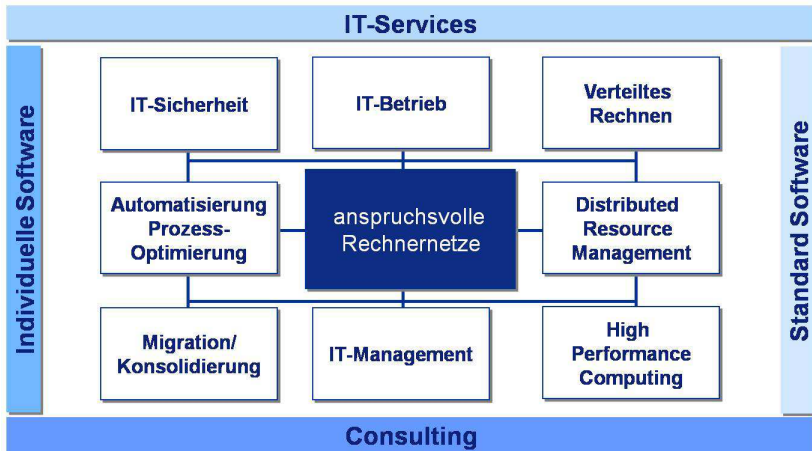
IT-Services

Individuelle Software

IT-Sicherheit

IT-Betrieb

Verteiltes Rechnen

Automatisierung Prozess-Optimierung

anspruchsvolle Rechnernetze

Distributed Resource Management

Migration/ Konsolidierung

IT-Management

High Performance Computing

Standard Software

Consulting